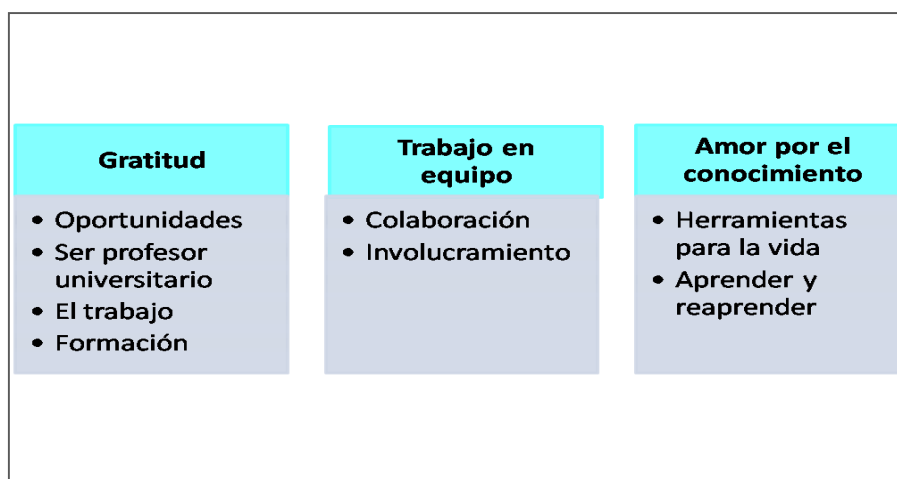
Gratitud

- Oportunidades
- Ser profesor universitario
- El trabajo
- Formación

Trabajo en equipo

- Colaboración
- Involucramiento

Amor por el conocimiento

- Herramientas para la vida
- Aprender y reaprender